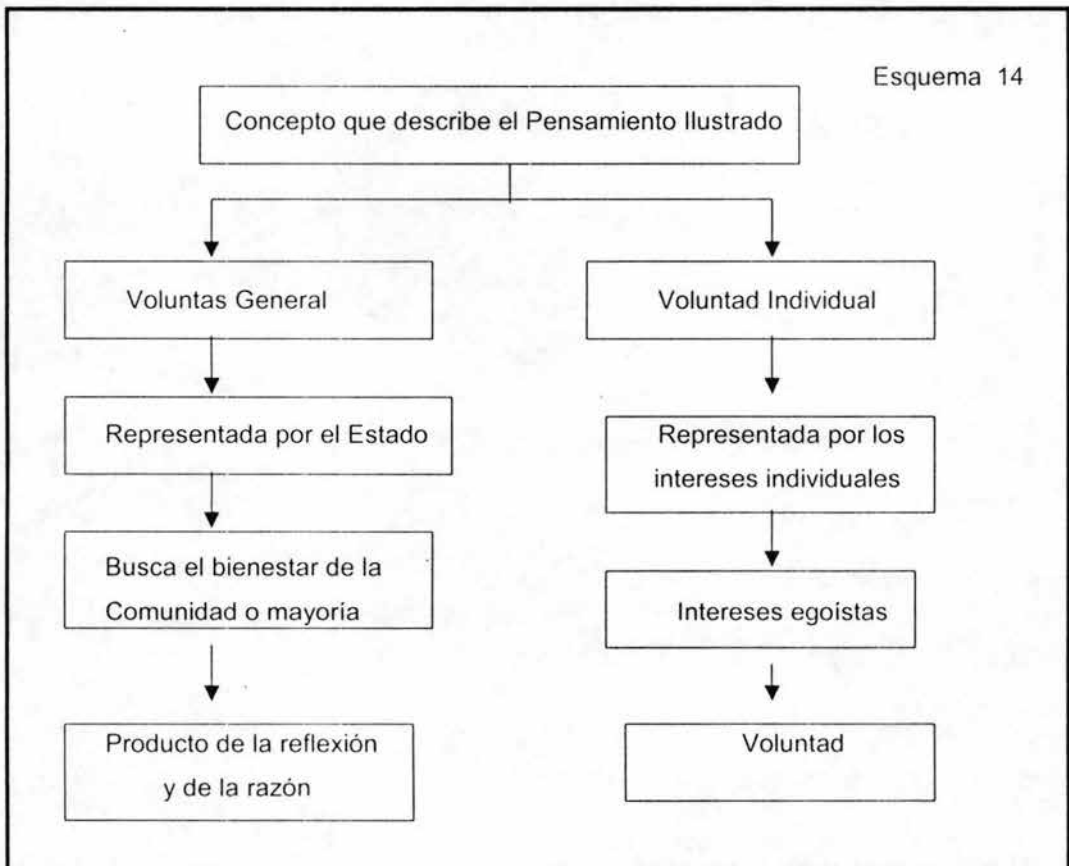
Esquema 14

Concepto que describe el Pensamiento Ilustrado

Voluntas General

Representada por el Estado

Busca el bienestar de la Comunidad o mayoría

Producto de la reflexión y de la razón

Voluntad Individual

Representada por los intereses individuales

Intereses egoistas

Voluntad